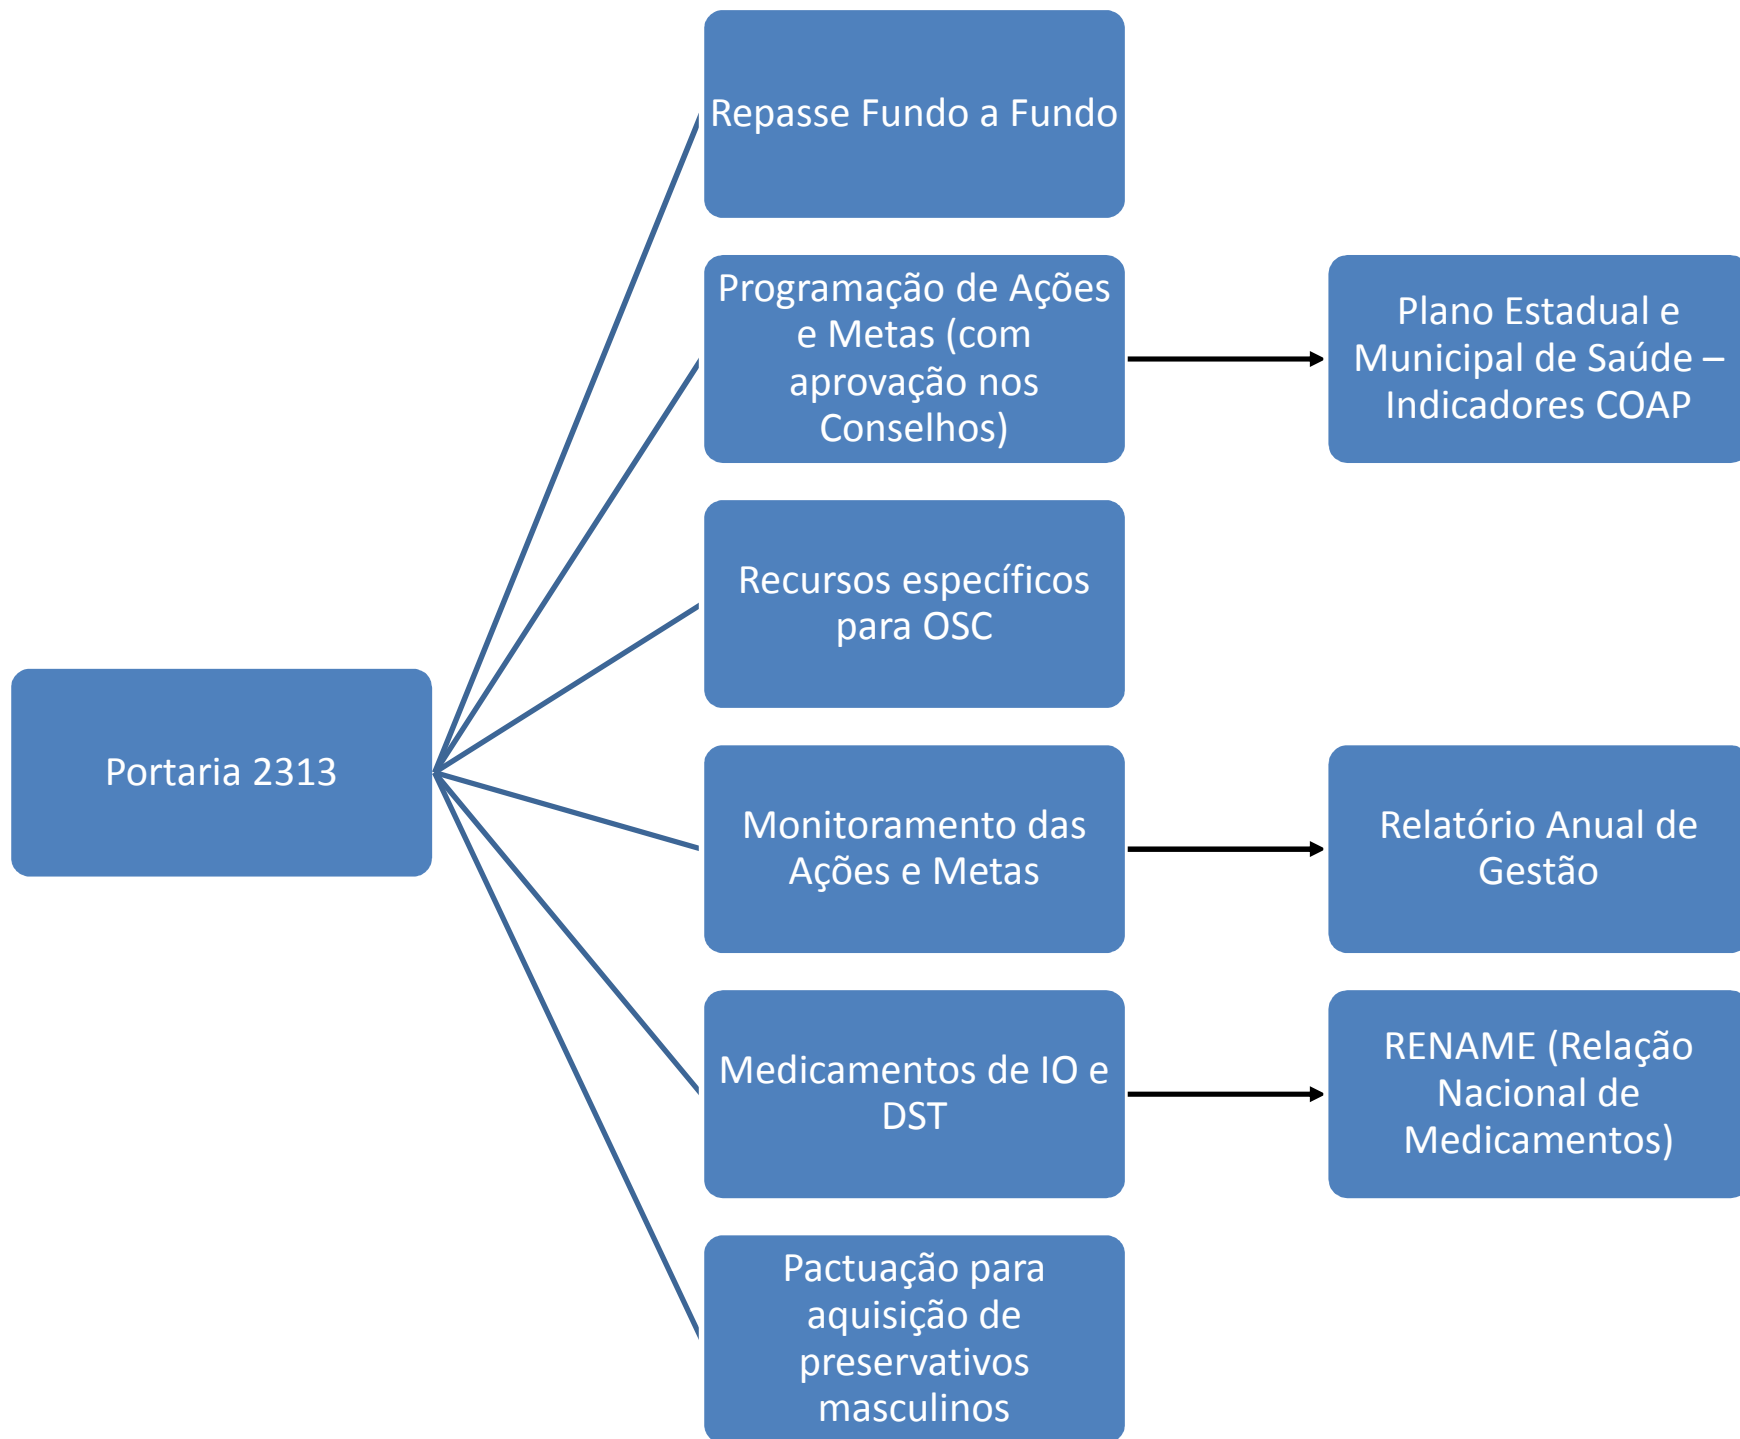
Portaria 2313

Repasse Fundo a Fundo

Programação de Ações e Metas (com aprovação nos Conselhos)

Plano Estadual e Municipal de Saúde – Indicadores COAP

Recursos específicos para OSC

Monitoramento das Ações e Metas

Relatório Anual de Gestão

Medicamentos de IO e DST

RENAME (Relação Nacional de Medicamentos)

Pactuação para aquisição de preservativos masculinos